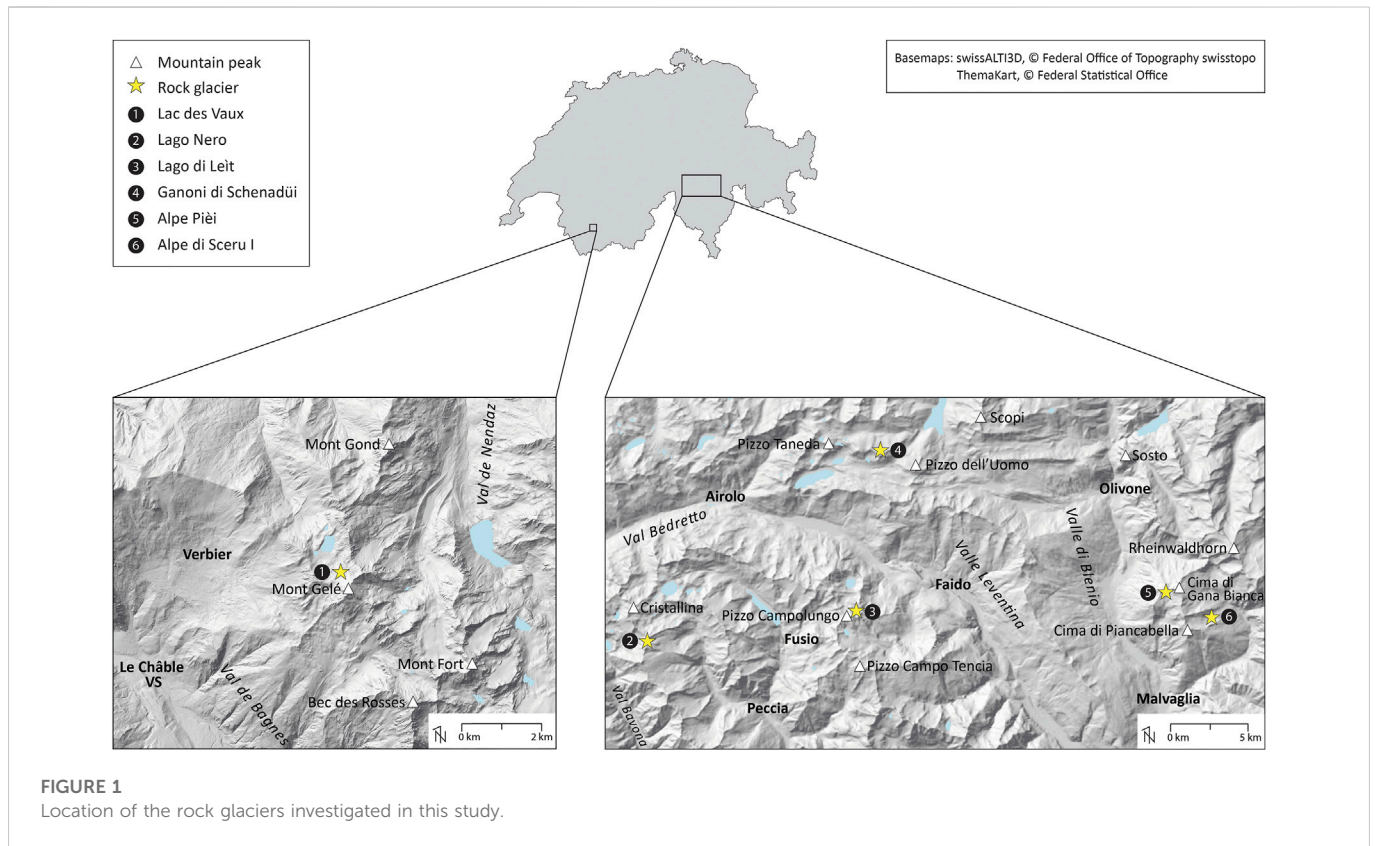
Mountain peak
Rock glacier
1 Lac des Vaux
2 Lago Nero
3 Lago di Leìt
4 Ganoni di Schenadüi
5 Alpe Pièi
6 Alpe di Sceru I

Basemaps: swissALTI3D, © Federal Office of Topography swisstopo
ThemaKart, © Federal Statistical Office

Mont Gond
Val de Nendaz
Verbier
1
Mont Gelé
Mont Fort
Le Châble VS
Val de Bagnes
Bec des Rosses
N 0 km 2 km

Scopi
Pizzo Taneda
4
Pizzo dell'Uomo
Sosto
Airolo
Olivone
Val Bedretto
Valle Leventina
Valle di Blenio
Rheinwaldhorn
Faido
5
Cima di Gana Bianca
Cristallina
Pizzo Campolungo
3
2
Fusio
Cima di Piancabella
6
Pizzo Campo Tencia
Val Bavona
Peccia
Malvaglia
N 0 km 5 km

FIGURE 1
Location of the rock glaciers investigated in this study.